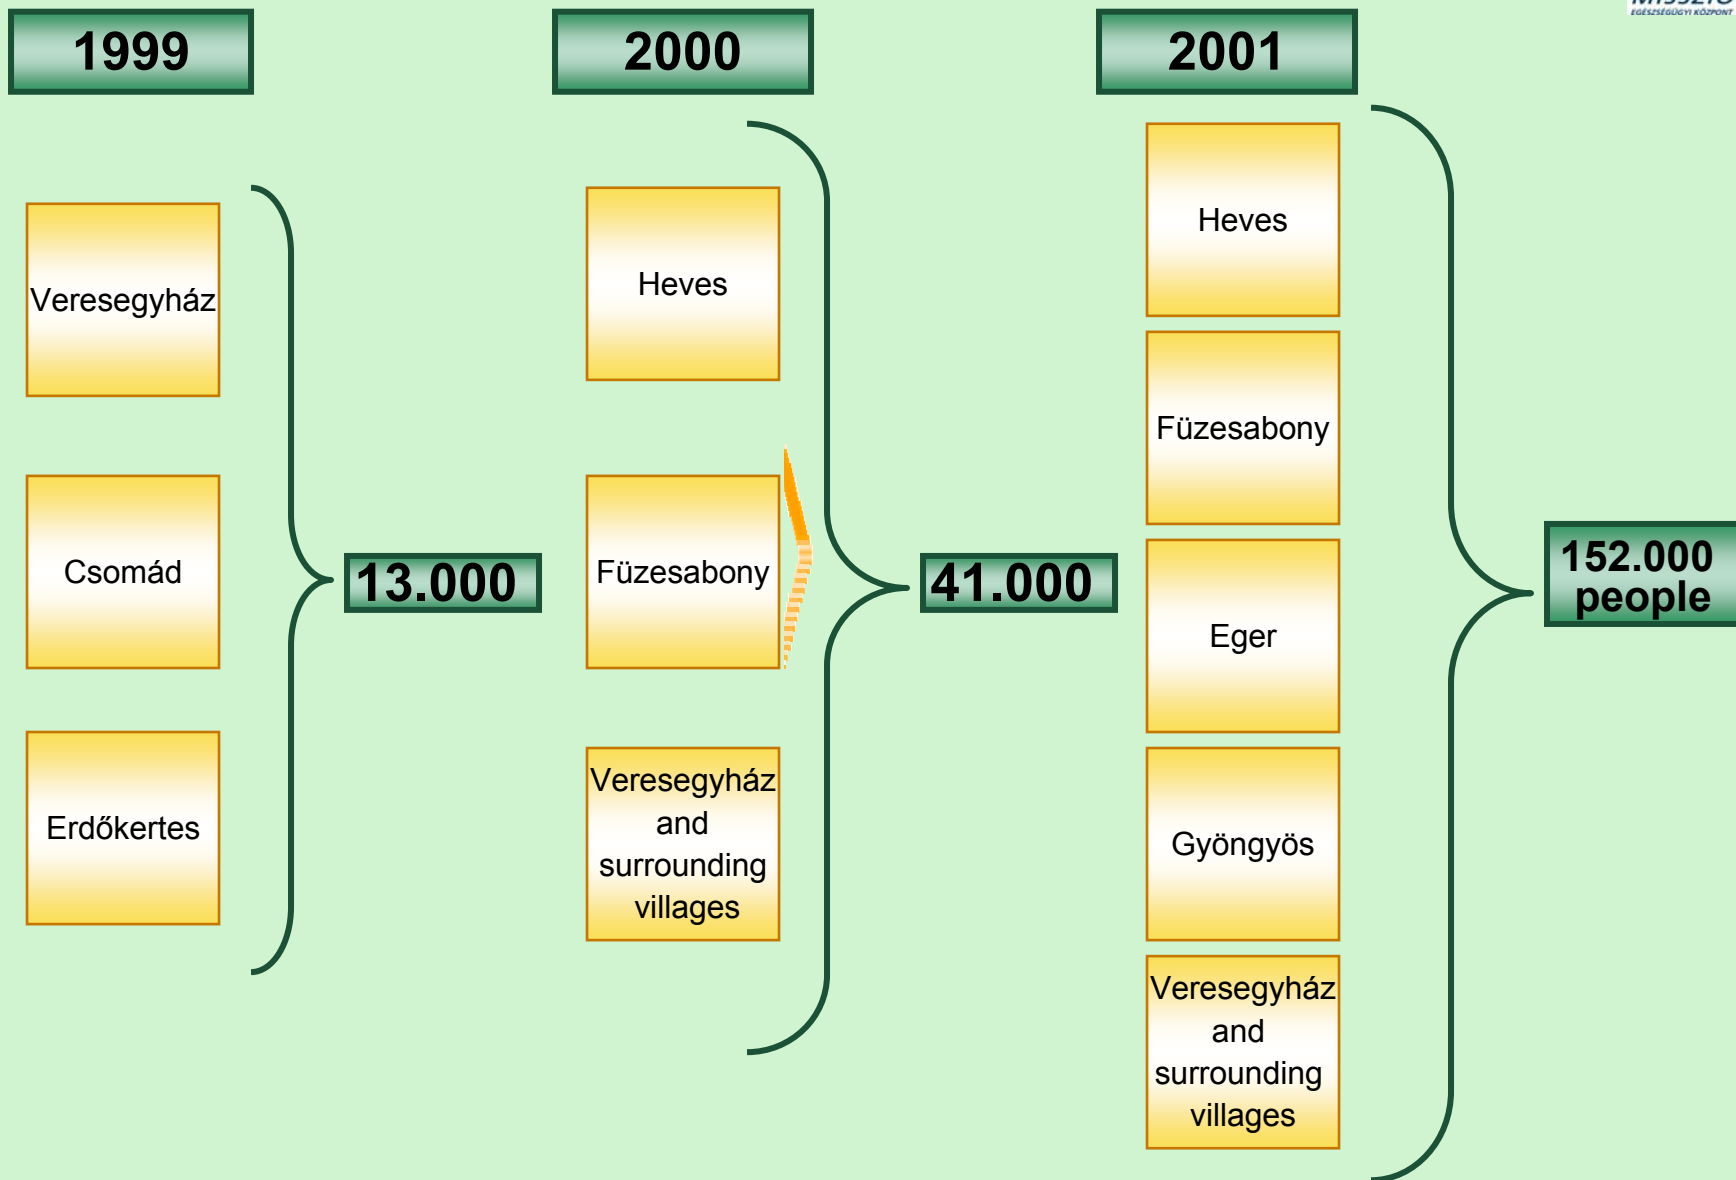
1999

2000

2001

Veresegyház

Csomád

Erdőkertes

13.000

Heves

Füzesabony

Veresegyház and surrounding villages

41.000

Heves

Füzesabony

Eger

Gyöngyös

Veresegyház and surrounding villages

152.000 people

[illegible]
EGÉSZSÉGÜGYI KÖZPONT